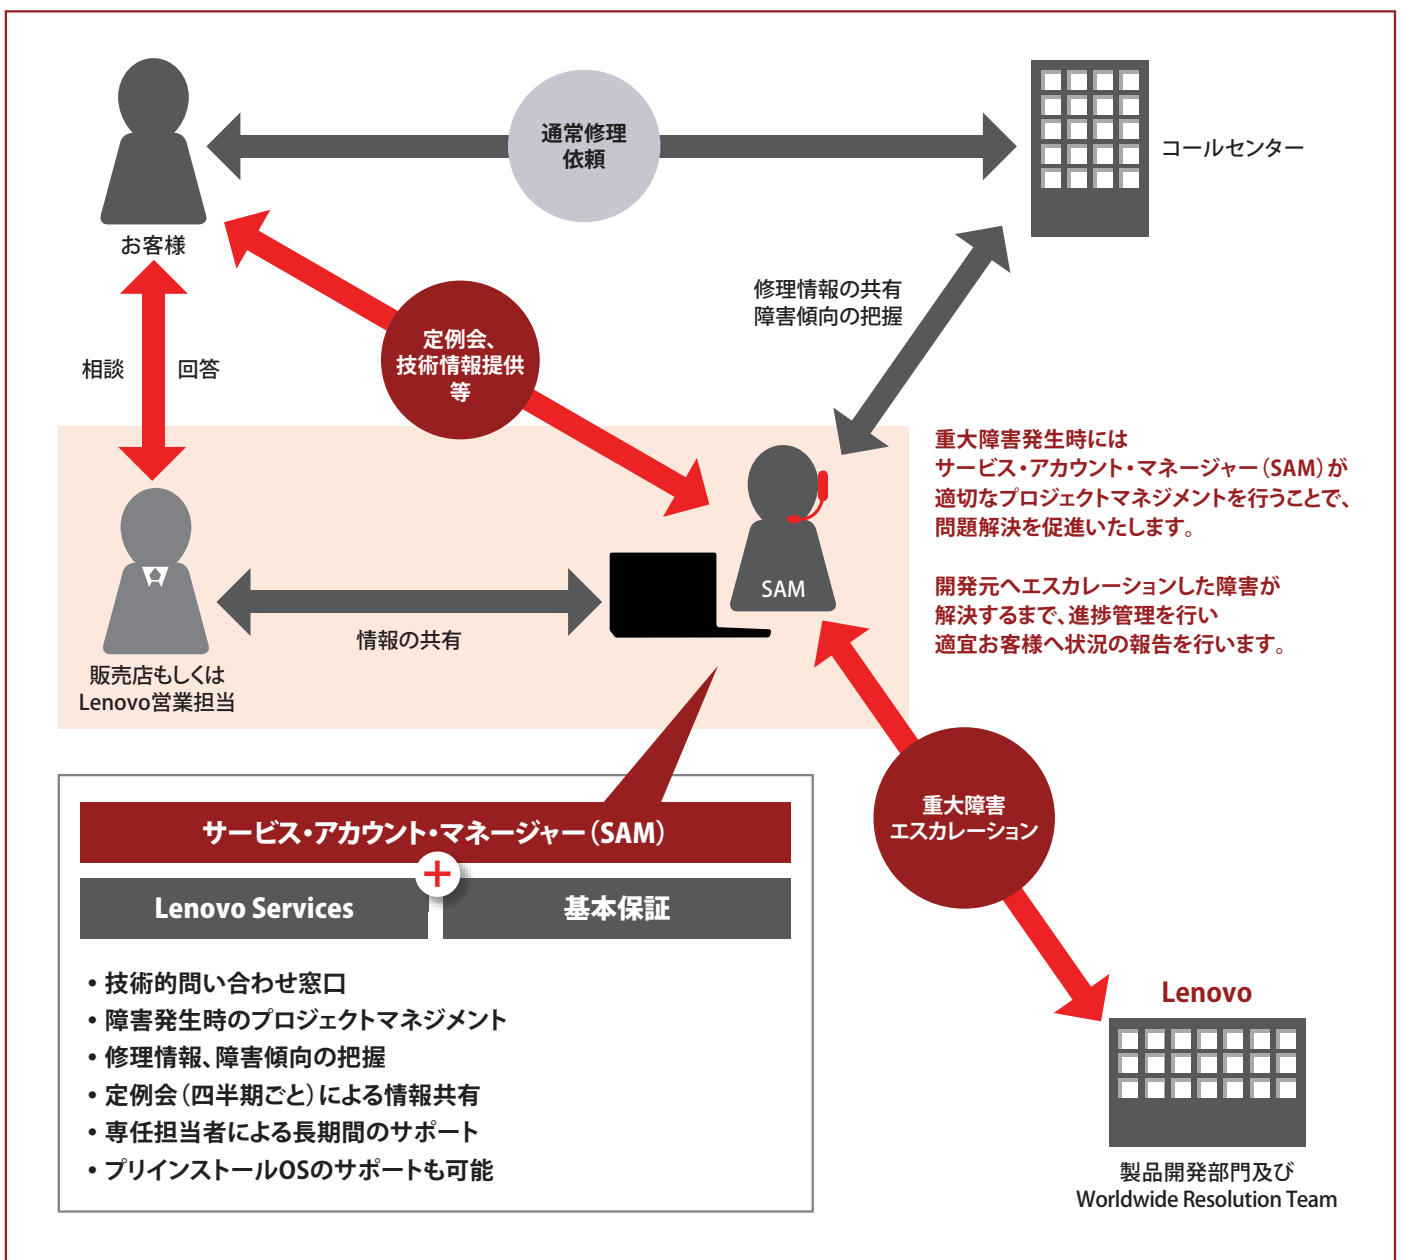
通常修理
依頼

コールセンター

お客様

修理情報の共有
障害傾向の把握

定例会、
技術情報提供
等

相談

回答

重大障害発生時には
サービス・アカウント・マネージャー（SAM）が
適切なプロジェクトマネジメントを行うことで、
問題解決を促進いたします。

開発元へエスカレーションした障害が
解決するまで、進捗管理を行い
適宜お客様へ状況の報告を行います。

SAM

情報の共有

販売店もしくは
Lenovo営業担当

重大障害
エスカレーション

サービス・アカウント・マネージャー（SAM）

Lenovo Services

基本保証

• 技術的問い合わせ窓口
• 障害発生時のプロジェクトマネジメント
• 修理情報、障害傾向の把握
• 定例会（四半期ごと）による情報共有
• 専任担当者による長期間のサポート
• プリインストールOSのサポートも可能

Lenovo

製品開発部門及び
Worldwide Resolution Team